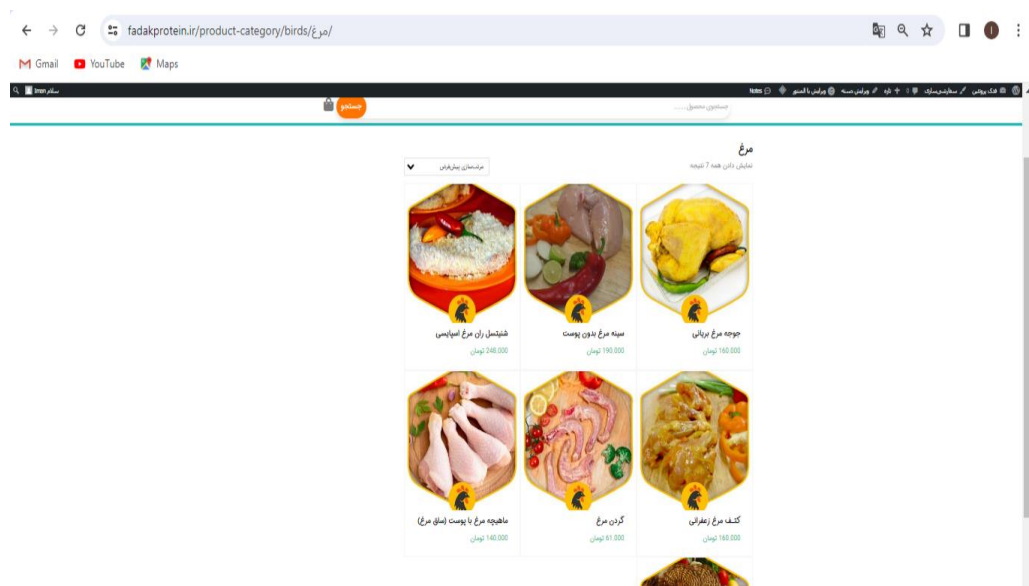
fadakprotein.ir/product-category/birds/مرغ/

Gmail YouTube Maps

فدک پروتئین سفارشی‌سازی + تازه ویرایش دسته ویرایش با المنتور Notes

سلام imen

جستجوی محصول ... جستجو

مرغ

نمایش دادن همه 7 نتیجه

مرتب‌سازی پیش‌فرض

جوجه مرغ بریانی
160,000 تومان

سینه مرغ بدون پوست
190,000 تومان

شنیتسل ران مرغ اسپایسی
240,000 تومان

کتف مرغ زعفرانی
160,000 تومان

گردن مرغ
61,000 تومان

ماهیچه مرغ با پوست (ساق مرغ)
140,000 تومان